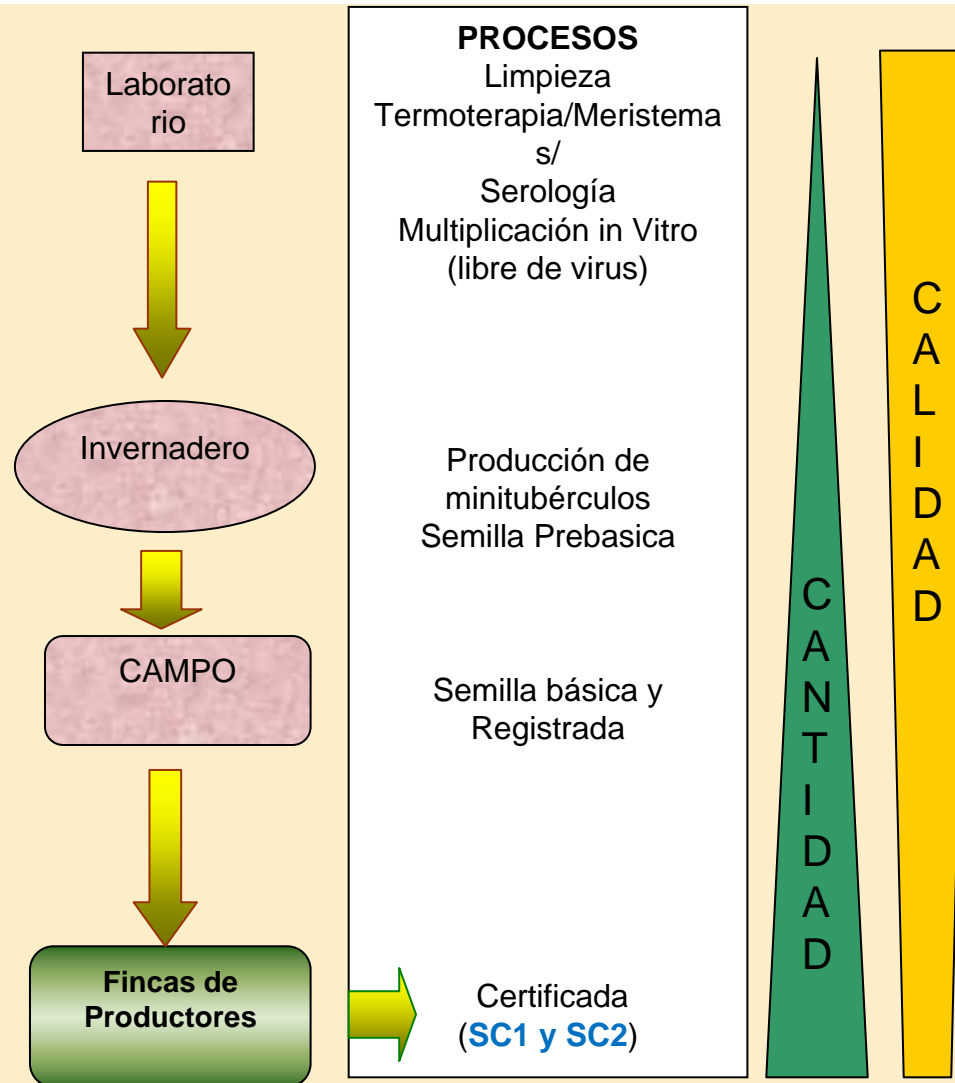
Laboratorio

Invernadero

CAMPO

Fincas de Productores

PROCESOS
Limpieza
Termoterapia/Meristemas/
Serología
Multiplicación in Vitro
(libre de virus)

Producción de minitubérculos
Semilla Prebasica

Semilla básica y Registrada

Certificada
(SC1 y SC2)

CANTIDAD

CALIDAD